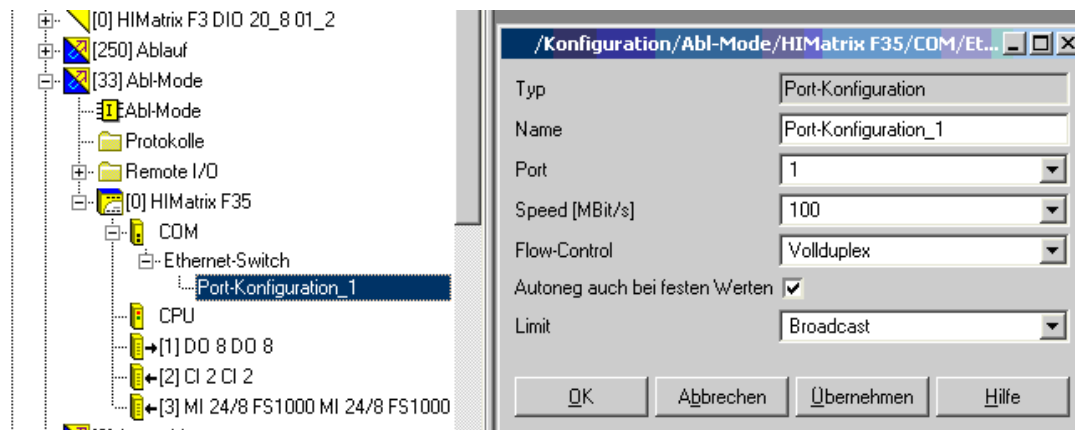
[0] HIMatrix F3 DIO 20_8 01_2
[250] Ablauf
[33] Abl-Mode
Abl-Mode
Protokolle
Remote I/O
[0] HIMatrix F35
COM
Ethernet-Switch
Port-Konfiguration_1
CPU
[1] DO 8 DO 8
[2] CI 2 CI 2
[3] MI 24/8 FS1000 MI 24/8 FS1000

/Konfiguration/Abl-Mode/HIMatrix F35/COM/Et...

| Typ | Port-Konfiguration |
|---|---|
| Name | Port-Konfiguration_1 |
| Port | 1 |
| Speed [MBit/s] | 100 |
| Flow-Control | Vollduplex |
| Autoneg auch bei festen Werten | ✓ |
| Limit | Broadcast |

OK Abbrechen Übernehmen Hilfe